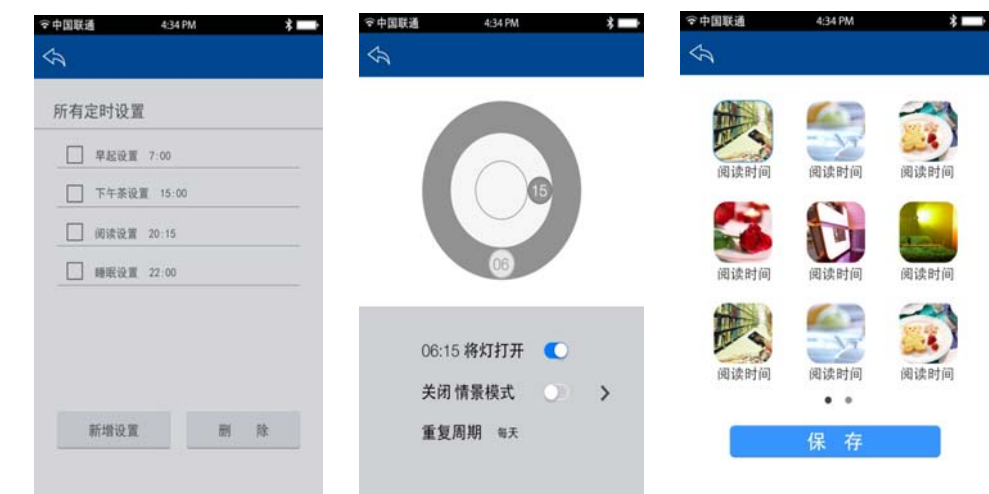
中国联通 4:34 PM

所有定时设置

早起设置 7:00

下午茶设置 15:00

阅读设置 20:15

睡眠设置 22:00

新增设置

删 除

中国联通 4:34 PM

15

06

06:15 将灯打开

关闭 情景模式

重复周期 每天

中国联通 4:34 PM

阅读时间 阅读时间 阅读时间

阅读时间 阅读时间 阅读时间

阅读时间 阅读时间 阅读时间

保 存